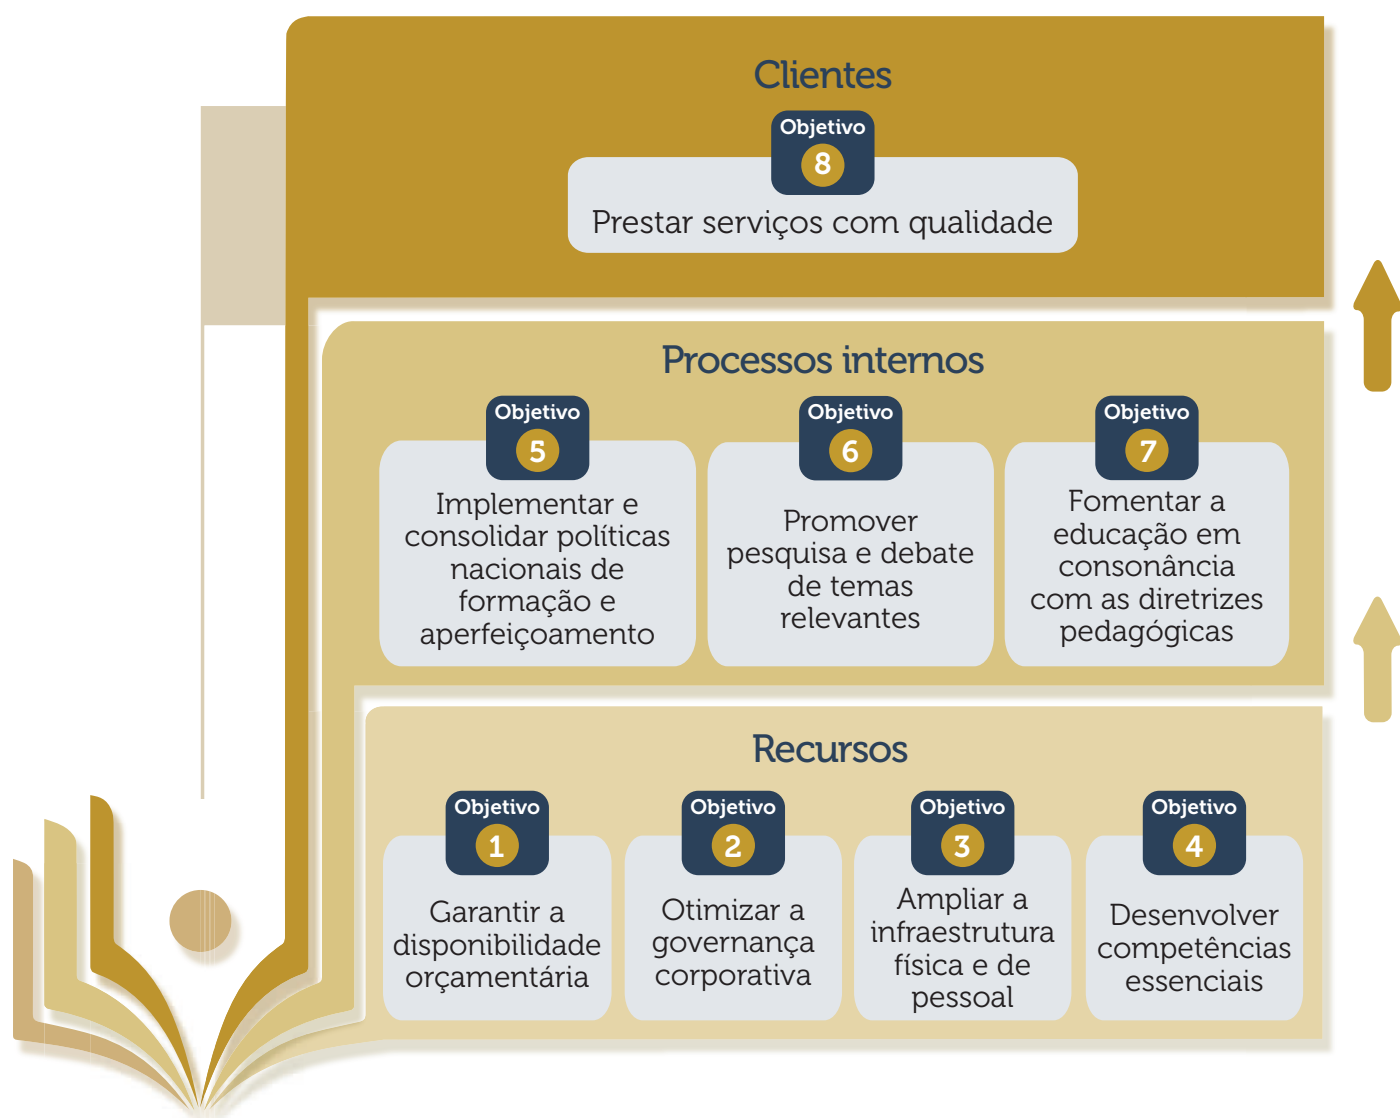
Clientes

Objetivo 8
Prestar serviços com qualidade

Processos internos

Objetivo 5
Implementar e consolidar políticas nacionais de formação e aperfeiçoamento

Objetivo 6
Promover pesquisa e debate de temas relevantes

Objetivo 7
Fomentar a educação em consonância com as diretrizes pedagógicas

Recursos

Objetivo 1
Garantir a disponibilidade orçamentária

Objetivo 2
Otimizar a governança corporativa

Objetivo 3
Ampliar a infraestrutura física e de pessoal

Objetivo 4
Desenvolver competências essenciais